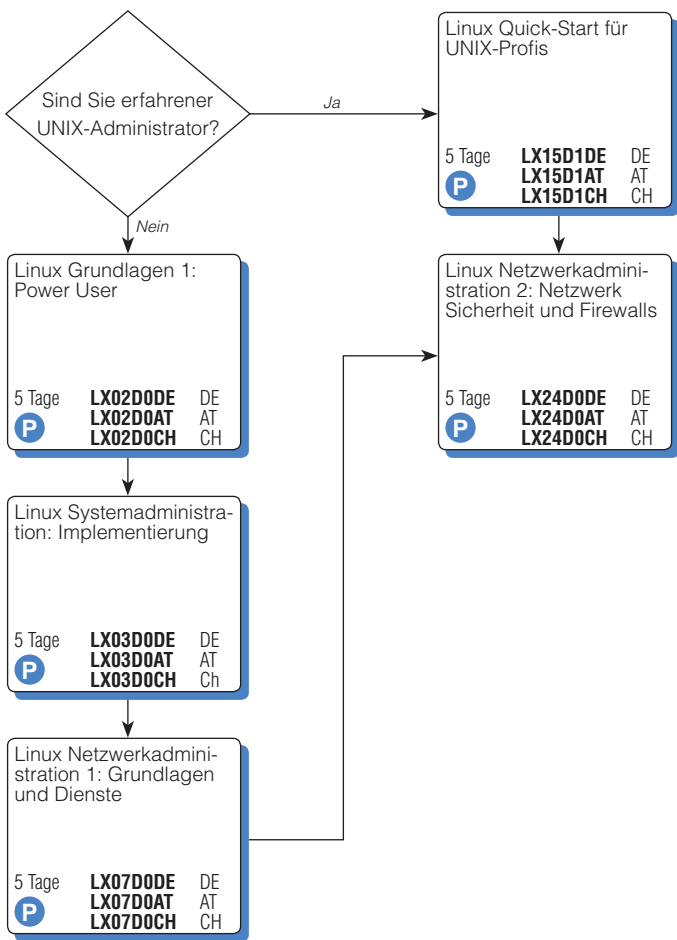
Sind Sie erfahrener UNIX-Administrator?

Ja

Nein

Linux Quick-Start für UNIX-Profis

5 Tage
P
LX15D1DE DE
LX15D1AT AT
LX15D1CH CH

Linux Grundlagen 1: Power User

5 Tage
P
LX02D0DE DE
LX02D0AT AT
LX02D0CH CH

Linux Netzwerkadministration 2: Netzwerk Sicherheit und Firewalls

5 Tage
P
LX24D0DE DE
LX24D0AT AT
LX24D0CH CH

Linux Systemadministration: Implementierung

5 Tage
P
LX03D0DE DE
LX03D0AT AT
LX03D0CH Ch

Linux Netzwerkadministration 1: Grundlagen und Dienste

5 Tage
P
LX07D0DE DE
LX07D0AT AT
LX07D0CH CH